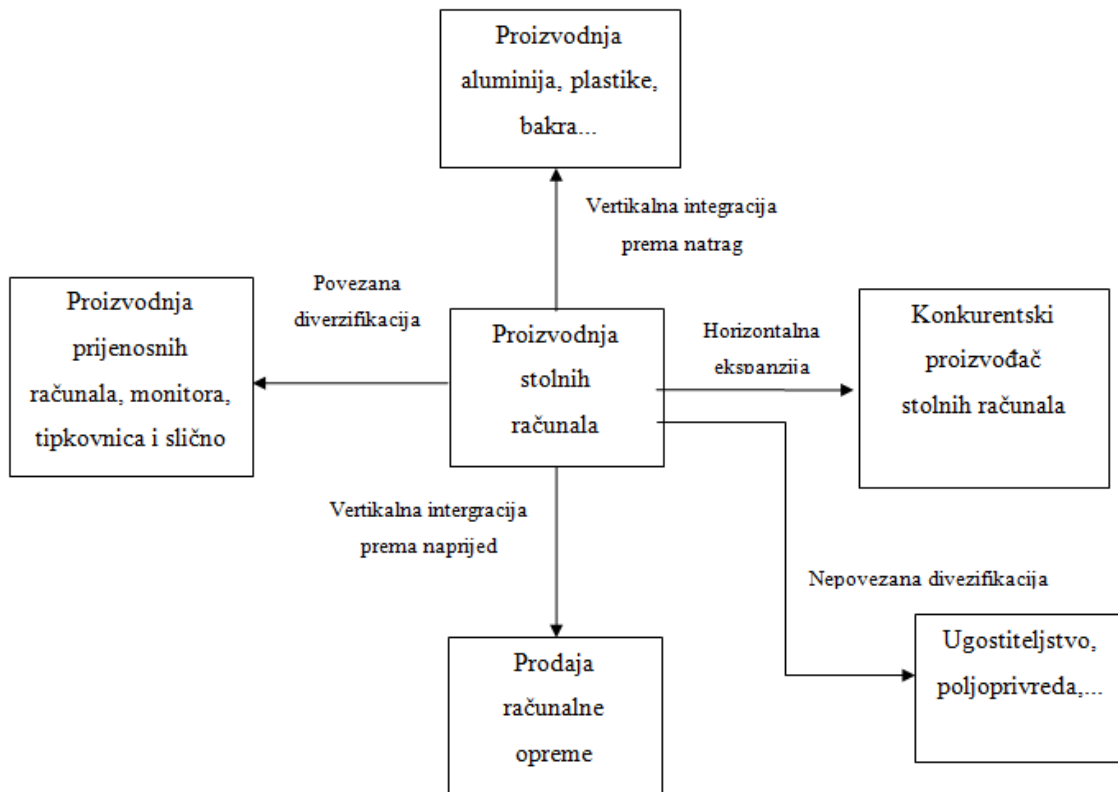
Proizvodnja aluminija, plastike, bakra...

Vertikalna integracija prema natrag

Povezana diverzifikacija

Proizvodnja prijenosnih računala, monitora, tipkovnica i slično

Proizvodnja stolnih računala

Horizontalna ekspanzija

Konkurentski proizvođač stolnih računala

Vertikalna intergracija prema naprijed

Nepovezana divezifikacija

Prodaja računalne opreme

Ugostiteljstvo, poljoprivreda,...